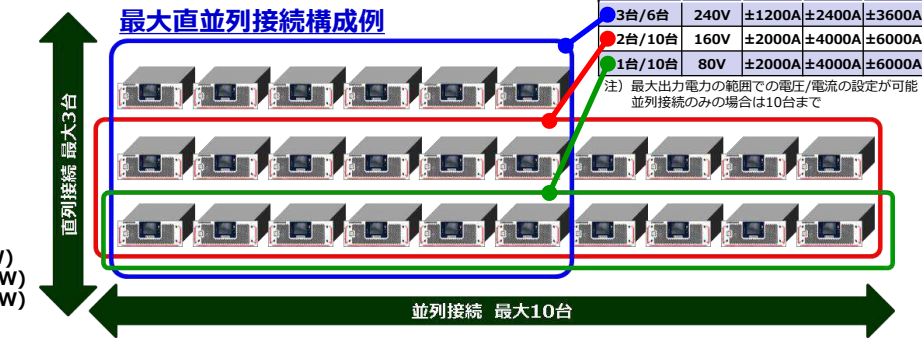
最大直並列接続構成例

| 3台/6台 | 240V | ±1200A | ±2400A | ±3600A |
|---|---|---|---|---|
| 2台/10台 | 160V | ±2000A | ±4000A | ±6000A |
| 1台/10台 | 80V | ±2000A | ±4000A | ±6000A |

注）最大出力電力の範囲での電圧/電流の設定が可能
並列接続のみの場合は10台まで

直列接続 最大3台

並列接続 最大10台

/)
W)
W)